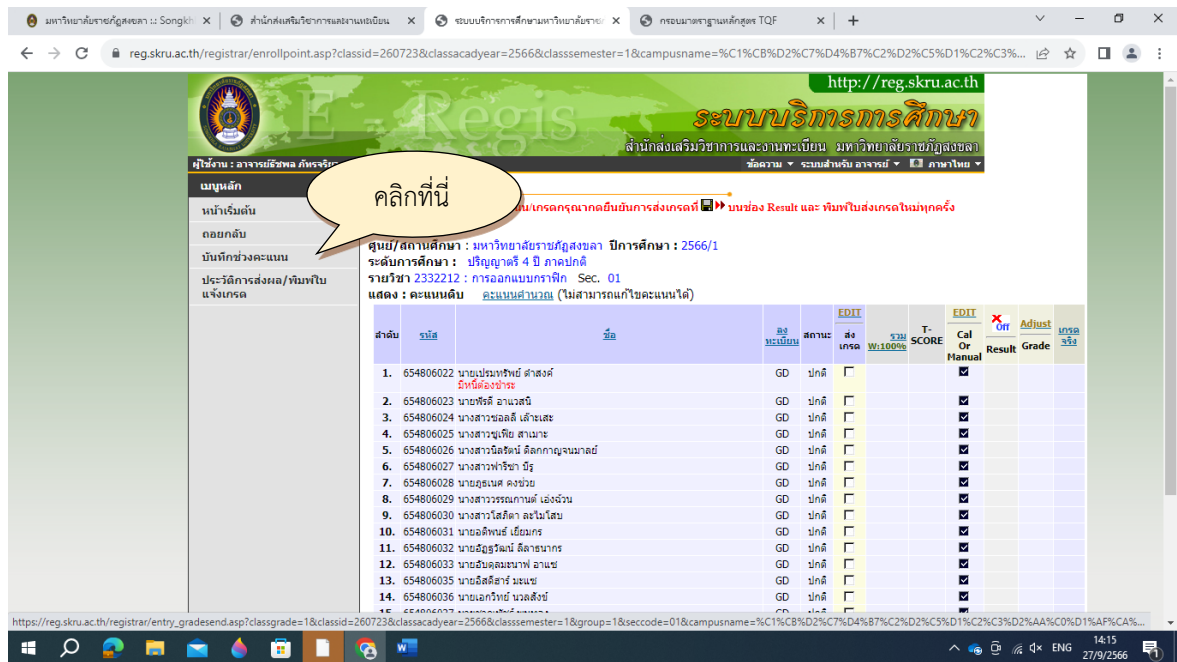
มหาวิทยาลัยราชภัฏสงขลา :: Songkh × | สำนักส่งเสริมวิชาการและงานทะเบียน × | ระบบบริการการศึกษามหาวิทยาลัยราช × | กรอบมาตรฐานหลักสูตร TQF × | +

reg.skru.ac.th/registrar/enrollpoint.asp?classid=260723&classacadyear=2566&classsemester=1&campusname=%C1%CB%D2%C7%D4%B7%C2%D2%C5%D1%C2%C3%...

http://reg.skru.ac.th
E-Regis
ระบบบริการการศึกษา
สำนักส่งเสริมวิชาการและงานทะเบียน มหาวิทยาลัยราชภัฏสงขลา
ผู้ใช้งาน : อาจารย์ธีรพล ภัทรจริ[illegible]
ข้อความ ▾ ระบบสำหรับ อาจารย์ ▾ ภาษาไทย ▾

เมนูหลัก
หน้าเริ่มต้น
ถอยกลับ
บันทึกช่วงคะแนน
ประวัติการส่งผล/พิมพ์ใบแจ้งเกรด

คลิกที่นี่

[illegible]น/เกรดกรุณากดยืนยันการส่งเกรดที่ บนช่อง Result และ พิมพ์ใบส่งเกรดใหม่ทุกครั้ง

ศูนย์/สถานศึกษา : มหาวิทยาลัยราชภัฏสงขลา ปีการศึกษา : 2566/1
ระดับการศึกษา : ปริญญาตรี 4 ปี ภาคปกติ
รายวิชา 2332212 : การออกแบบกราฟิก Sec. 01
แสดง : คะแนนดิบ คะแนนคำนวณ (ไม่สามารถแก้ไขคะแนนได้)

| ลำดับ | รหัส | ชื่อ | ลงทะเบียน | สถานะ | EDIT ส่งเกรด | รวม W:100% | T-SCORE | EDIT Cal Or Manual | Off Result | Adjust Grade | เกรดจริง |
|---|---|---|---|---|---|---|---|---|---|---|---|
| 1. | 654806022 | นายเปรมทรัพย์ ดำสงค์ มีหนี้ต้องชำระ | GD | ปกติ | ☐ | | | ☑ | | | |
| 2. | 654806023 | นายพีรดี อาแวสนิ | GD | ปกติ | ☐ | | | ☑ | | | |
| 3. | 654806024 | นางสาวชลลลี เล๊าะเสะ | GD | ปกติ | ☐ | | | ☑ | | | |
| 4. | 654806025 | นางสาวซูเฟีย สาเมาะ | GD | ปกติ | ☐ | | | ☑ | | | |
| 5. | 654806026 | นางสาวนิตรัตน์ ดิลกกาญจนมาลย์ | GD | ปกติ | ☐ | | | ☑ | | | |
| 6. | 654806027 | นางสาวฟาริซา บีรู | GD | ปกติ | ☐ | | | ☑ | | | |
| 7. | 654806028 | นายภูธเนศ คงช่วย | GD | ปกติ | ☐ | | | ☑ | | | |
| 8. | 654806029 | นางสาววรรณกานต์ เอ่งฉ้วน | GD | ปกติ | ☐ | | | ☑ | | | |
| 9. | 654806030 | นางสาวโสภิดา ละไมโสบ | GD | ปกติ | ☐ | | | ☑ | | | |
| 10. | 654806031 | นายอดิพนธ์ เยียมกร | GD | ปกติ | ☐ | | | ☑ | | | |
| 11. | 654806032 | นายอัฏฐวัฒณ์ ลีลาธนากร | GD | ปกติ | ☐ | | | ☑ | | | |
| 12. | 654806033 | นายอับดุลมะนาฟ อาแซ | GD | ปกติ | ☐ | | | ☑ | | | |
| 13. | 654806035 | นายอิสดีฮาร์ มะแซ | GD | ปกติ | ☐ | | | ☑ | | | |
| 14. | 654806036 | นายเอกวิทย์ นวลสังข์ | GD | ปกติ | ☐ | | | ☑ | | | |

https://reg.skru.ac.th/registrar/entry_gradesend.asp?classgrade=1&classid=260723&classacadyear=2566&classsemester=1&group=1&seccode=01&campusname=%C1%CB%D2%C7%D4%B7%C2%D2%C5%D1%C2%C3%D2%AA%C0%D1%AF%CA%...

ENG 14:15 27/9/2566